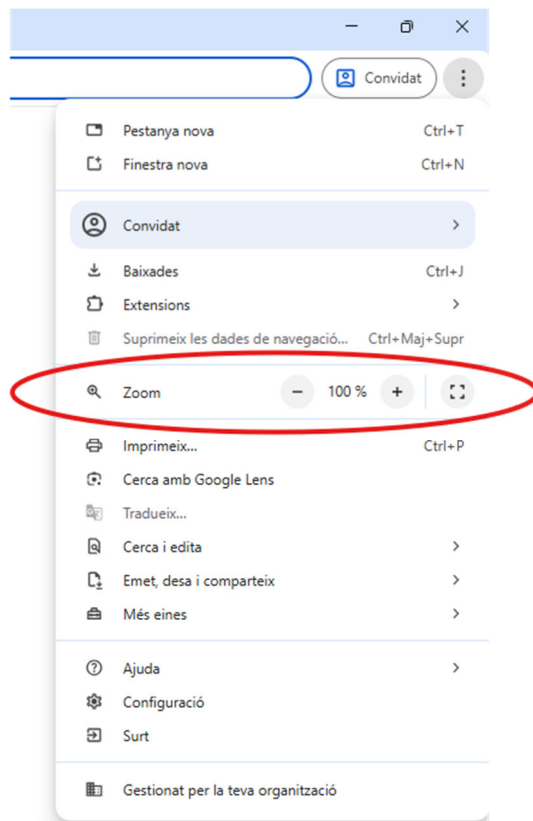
Convidat

Pestanya nova Ctrl+T
Finestra nova Ctrl+N

Convidat

Baixades Ctrl+J
Extensions
Suprimeix les dades de navegació... Ctrl+Maj+Supr

Zoom − 100 % +

Imprimeix... Ctrl+P
Cerca amb Google Lens
Tradueix...
Cerca i edita
Emet, desa i comparteix
Més eines

Ajuda
Configuració
Surt

Gestionat per la teva organització